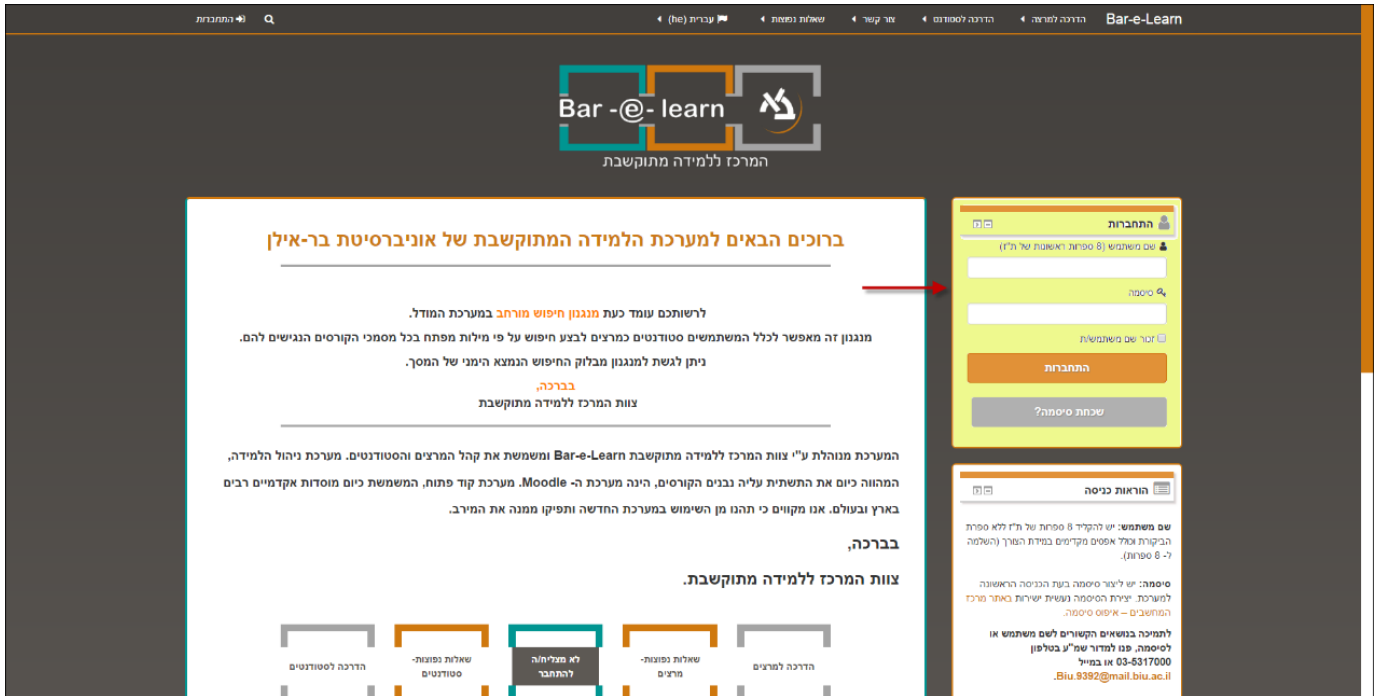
Bar-e-Learn הדרכה למרצה ◂ הדרכה לסטודנט ◂ צור קשר ◂ שאלות נפוצות ◂ עברית (he) ◂ התחברות

Bar -@- learn
המרכז ללמידה מתוקשבת

ברוכים הבאים למערכת הלמידה המתוקשבת של אוניברסיטת בר-אילן

לרשותכם עומד כעת מנגנון חיפוש מורחב במערכת המודל.
מנגנון זה מאפשר לכלל המשתמשים סטודנטים כמרצים לבצע חיפוש על פי מילות מפתח בכל מסמכי הקורסים הנגישים להם.
ניתן לגשת למנגנון מבלוק החיפוש הנמצא הימני של המסך.
בברכה,
צוות המרכז ללמידה מתוקשבת

המערכת מנוהלת ע"י צוות המרכז ללמידה מתוקשבת Bar-e-Learn ומשמשת את קהל המרצים והסטודנטים. מערכת ניהול הלמידה, המהווה כיום את התשתית עליה נבנים הקורסים, הינה מערכת ה- Moodle. מערכת קוד פתוח, המשמשת כיום מוסדות אקדמיים רבים בארץ ובעולם. אנו מקווים כי תהנו מן השימוש במערכת החדשה ותפיקו ממנה את המירב.

בברכה,

צוות המרכז ללמידה מתוקשבת.

הדרכה למרצים
שאלות נפוצות-מרצים
לא מצליח/ה להתחבר
שאלות נפוצות-סטודנטים
הדרכה לסטודנטים

התחברות
שם משתמש (8 ספרות ראשונות של ת"ז)
סיסמה
זכור שם משתמש/ת
התחברות
שכחת סיסמה?

הוראות כניסה
שם משתמש: יש להקליד 8 ספרות של ת"ז ללא ספרת הביקורת וללא אפסים מקדימים במידת הצורך (השלמה ל- 8 ספרות).

סיסמה: יש ליצור סיסמה בעת הכניסה הראשונה למערכת. יצירת הסיסמה נעשית ישירות באתר מרכז המחשבים – איפוס סיסמה.

לתמיכה בנושאים הקשורים לשם משתמש או לסיסמה, פנו למדור שמ"ע בטלפון 03-5317000 או במייל Biu.9392@mail.biu.ac.il.